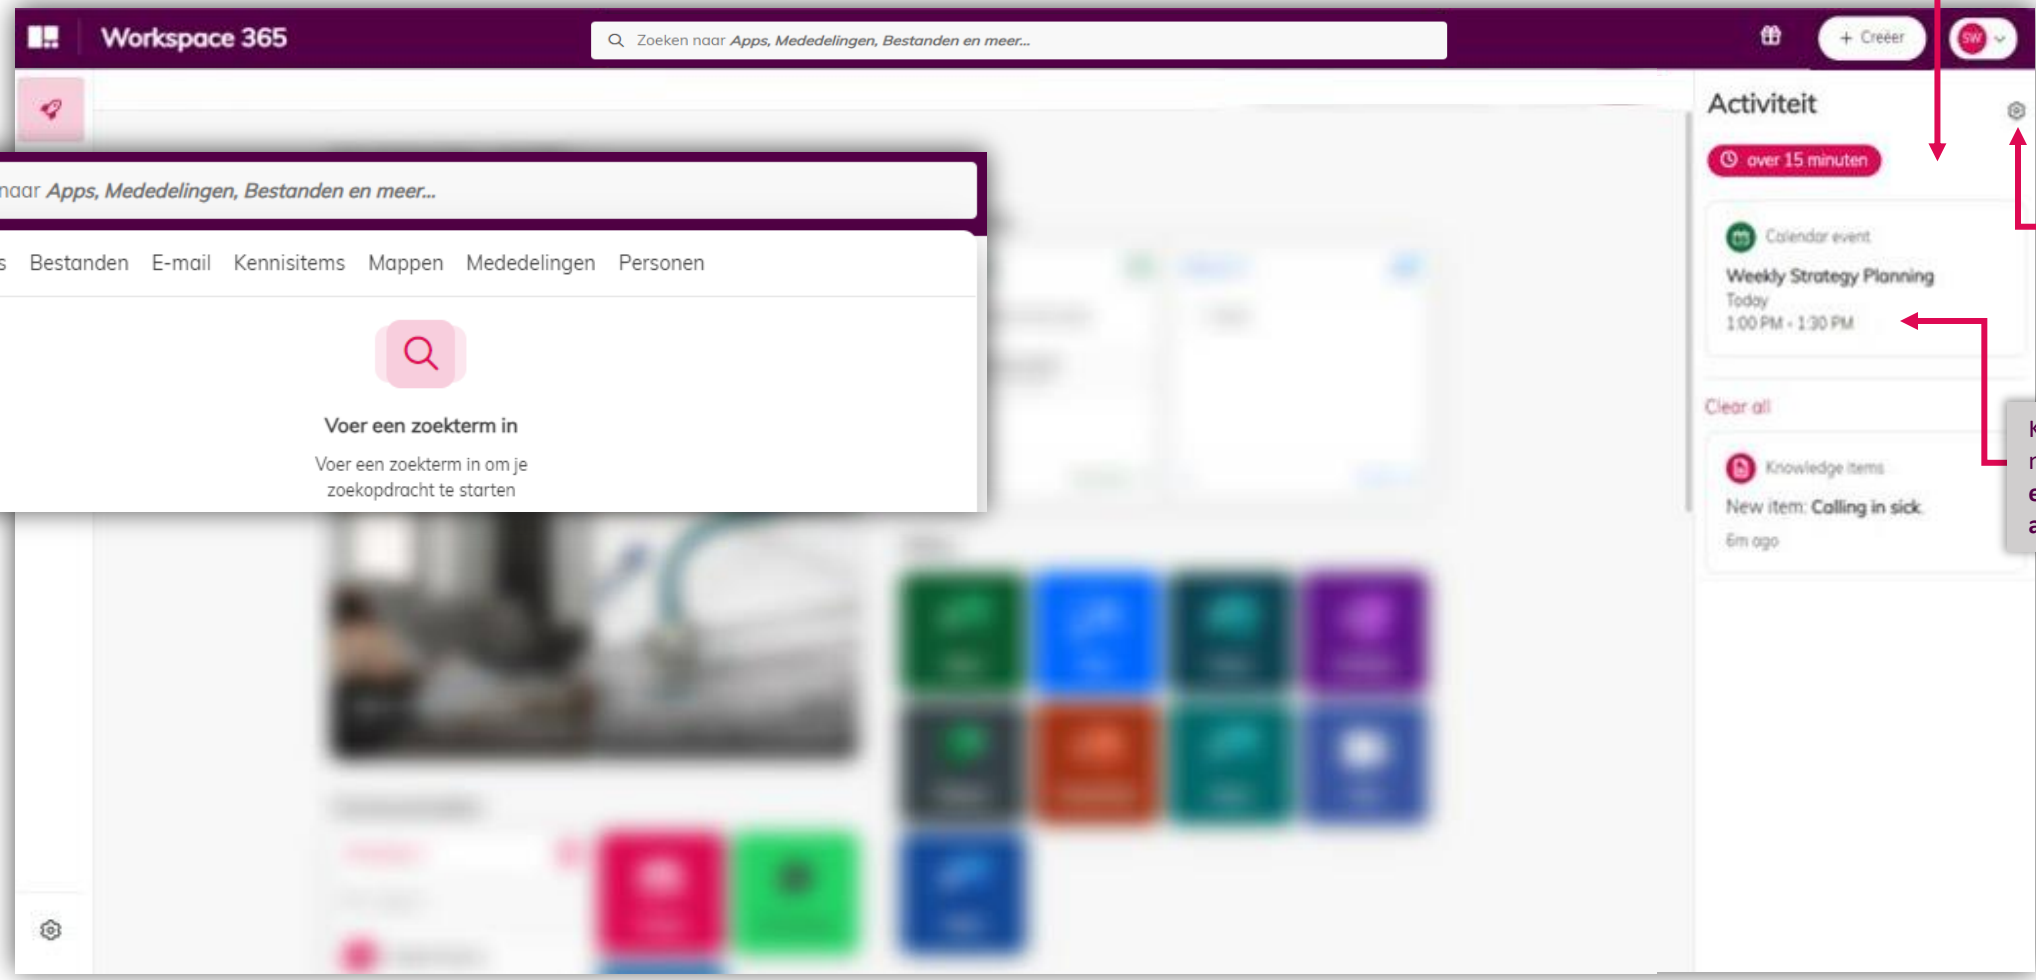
Workspace 365

Zoeken naar Apps, Mededelingen, Bestanden en meer...

+ Creëer

SW

naar Apps, Mededelingen, Bestanden en meer...

s Bestanden E-mail Kennisitems Mappen Mededelingen Personen

Voer een zoekterm in

Voer een zoekterm in om je zoekopdracht te starten

Activiteit

over 15 minuten

Calendar event

Weekly Strategy Planning

Today

1:00 PM - 1:30 PM

Clear all

Knowledge items

New item: Calling in sick

6m ago

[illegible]